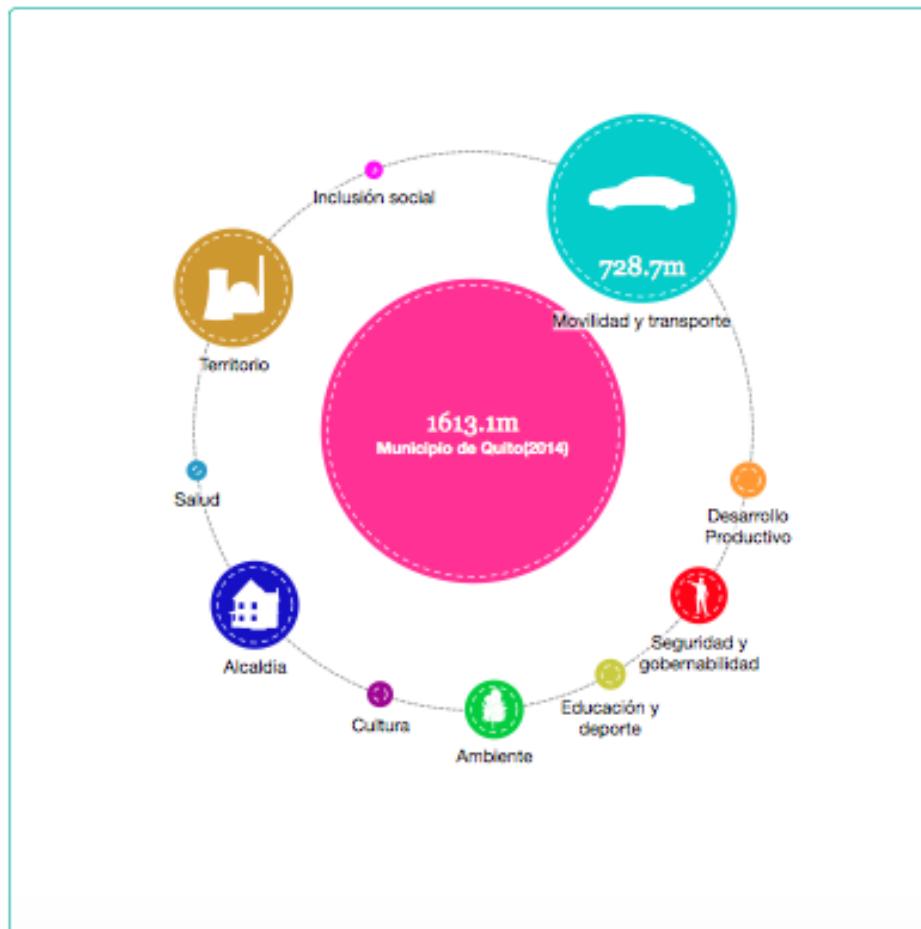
Inclusión social

728.7m

Movilidad y transporte

Territorio

1613.1m
Municipio de Quito(2014)

Salud

Desarrollo Productivo

Seguridad y gobernabilidad

Alcaldía

Cultura

Ambiente

Educación y deporte